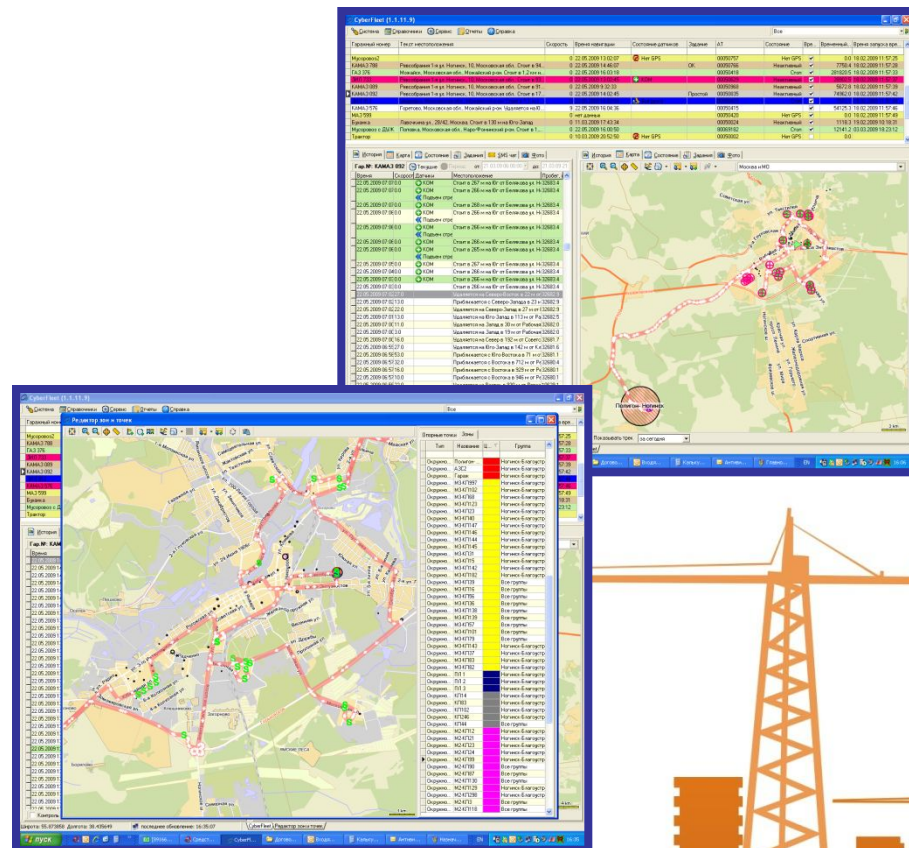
CyberFleet (1.1.11.9)

Система | Справочники | Сервис | Отчеты | Справка

Все

| Гаражный номер | Текст местоположения | Скорость | Время навигации | Состояние датчиков | Задание | АТ | Состояние | Время запуска |
|---|---|---|---|---|---|---|---|---|
| Мусоровоз2 | | 0 | 22.05.2009 13:02:07 | Нет GPS | | 00050757 | Нет GPS | 0.0 18.02.2009 11:57:25 |
| КАМАЗ 788 | Рекосбраня 1-я ул. Ногинск, 10, Московская обл. Стоит в 84... | 0 | 22.05.2009 14:46:07 | | ОК | 00050766 | Неактивный | 7750.4 18.02.2009 11:57:28 |
| ГАЗ 376 | Монахов, Московская обл. Московский р-он. Стоит в 1,2 км... | 0 | 22.05.2009 16:03:18 | | | 00050418 | Стоп | 281620.5 18.02.2009 11:57:26 |
| КАМАЗ 2009 | | 0 | 22.05.2009 9:32:33 | | | 00050968 | Неактивный | 5672.8 18.02.2009 11:57:30 |
| КАМАЗ 092 | Рекосбраня 1-я ул. Ногинск, 10, Московская обл. Стоит в 17... | 0 | 22.05.2009 14:02:45 | | Простой | 00050035 | Неактивный | 74862.0 18.02.2009 11:57:42 |
| КАМАЗ 576 | Горетово, Московская обл. Московский р-он. Удаляется на40... | 9 | 22.05.2009 16:06:36 | | | 00050415 | | 54125.3 18.02.2009 11:57:46 |
| МАЗ 599 | | 0 | нет данных | | | 00050420 | Нет GPS | 0.0 18.02.2009 11:57:49 |
| Буханка | Лавочкина ул., 28/42, Москва. Стоит в 130 м на Юго-Запад | 0 | 11.03.2009 17:43:34 | | | 00050024 | Неактивный | 1118.3 19.02.2009 10:18:31 |
| Мусоровоз к ДБФК | Попаска, Московская обл. Каро-Фоминский р-он. Стоит в 1... | 0 | 22.05.2009 16:00:50 | | | 00069192 | Стоп | 12141.2 03.03.2009 10:23:12 |
| Трактор | | 0 | 10.03.2009 20:52:50 | Нет GPS | | 00050002 | Нет GPS | 0.0 18.02.2009 11:57:51 |

История | Карта | Состояния | Задания | SMS чат | Фото

Гар.№: КАМАЗ 092 | Текущие

| Время | Скорость | Датчики | Местоположение | Пробег |
|---|---|---|---|---|
| 22.05.2009 07:07:0 | 0 | КОМ | Стоит в 267 м на Юг от Беляева ул. Н | 32683.4 |
| 22.05.2009 07:07:0 | 0 | КОМ | Стоит в 266 м на Юг от Беляева ул. Н | 32683.4 |
| | | Подъем стре | | |
| 22.05.2009 07:06:0 | 0 | КОМ | Стоит в 266 м на Юг от Беляева ул. Н | 32683.4 |
| 22.05.2009 07:06:0 | 0 | КОМ | Стоит в 266 м на Юг от Беляева ул. Н | 32683.4 |
| 22.05.2009 07:05:0 | 0 | КОМ | Стоит в 267 м на Юг от Беляева ул. Н | 32683.4 |
| 22.05.2009 07:04:0 | 0 | КОМ | Стоит в 266 м на Юг от Беляева ул. Н | 32683.4 |
| 22.05.2009 07:02:1 | 3.0 | | Приближается с Северо-Запада в 23 м | 32682.9 |
| 22.05.2009 07:02:2 | 0 | | Удаляется на Северо-Запад в 27 м от | 32682.9 |
| 22.05.2009 07:01:3 | 0 | | Удаляется на Юго-Запад в 113 м от Р | 32682.5 |
| 22.05.2009 07:01:1 | 0 | | Удаляется на Юго-Запад в 30 м от Рабочая | 32682.0 |
| 22.05.2009 06:58:2 | 0 | | Удаляется на Север в 192 м от Советс | 32681.1 |
| 22.05.2009 06:56:5 | 0 | | Приближается с Юго-Востока в 71 м от | 32681.0 |
| 22.05.2009 06:57:3 | 0 | | Приближается с Востока в 712 м от Р | 32680.4 |
| 22.05.2009 06:57:1 | 0 | | Приближается с Востока в 929 м от Р | 32680.1 |

История | Карта | Состояния | Задания | Фото

Москва и МО

Полигон Ногинск

Показывать трек: за сегодня

CyberFleet (1.1.11.9)

Система | Справочники | Сервис | Отчеты | Справка

Редактор зон и точек

Опорные точки | Зоны

| Тип | Название | Ц... | Группа |
|---|---|---|---|
| Окружно... | Полигон... | | Ногинск-Благоустр |
| Окружно... | АЗС2 | | Ногинск-Благоустр |
| Окружно... | Гараж | | Ногинск-Благоустр |
| Окружно... | М347/997 | | Ногинск-Благоустр |
| Окружно... | М347/103 | | Ногинск-Благоустр |
| Окружно... | М347/172 | | Ногинск-Благоустр |
| Окружно... | М347/123 | | Ногинск-Благоустр |
| Окружно... | М347/150 | | Ногинск-Благоустр |
| Окружно... | М347/147 | | Ногинск-Благоустр |
| Окружно... | М347/146 | | Ногинск-Благоустр |
| Окружно... | М347/144 | | Ногинск-Благоустр |
| Окружно... | М347/145 | | Ногинск-Благоустр |
| Окружно... | М347/25 | | Ногинск-Благоустр |
| Окружно... | М347/15 | | Ногинск-Благоустр |
| Окружно... | М347/142 | | Ногинск-Благоустр |
| Окружно... | М347/152 | | Ногинск-Благоустр |
| Окружно... | М347/39 | | Все группы |
| Окружно... | М347/56 | | Все группы |
| Окружно... | М347/58 | | Все группы |
| Окружно... | М347/36 | | Все группы |
| Окружно... | М347/130 | | Все группы |
| Окружно... | М347/135 | | Все группы |
| Окружно... | М347/57 | | Все группы |
| Окружно... | М347/101 | | Все группы |
| Окружно... | М347/179 | | Все группы |
| Окружно... | М347/143 | | Ногинск-Благоустр |
| Окружно... | М347/137 | | Ногинск-Благоустр |
| Окружно... | М347/83 | | Ногинск-Благоустр |
| Окружно... | М347/82 | | Ногинск-Благоустр |
| Окружно... | ПУ 1 | | Ногинск-Благоустр |
| Окружно... | ПУ 2 | | Ногинск-Благоустр |
| Окружно... | ПУ 3 | | Ногинск-Благоустр |
| Окружно... | К714 | | Ногинск-Благоустр |
| Окружно... | К783 | | Ногинск-Благоустр |
| Окружно... | К7/102 | | Ногинск-Благоустр |
| Окружно... | К7/246 | | Ногинск-Благоустр |
| Окружно... | К7/46 | | Все группы |
| Окружно... | М247/12 | | Ногинск-Благоустр |
| Окружно... | М247/13 | | Ногинск-Благоустр |
| Окружно... | М247/22 | | Ногинск-Благоустр |
| Окружно... | М247/24 | | Ногинск-Благоустр |
| Окружно... | М247/89 | | Ногинск-Благоустр |
| Окружно... | М247/88 | | Все группы |
| Окружно... | М247/87 | | Все группы |
| Окружно... | М247/130 | | Все группы |
| Окружно... | М247/129 | | Все группы |
| Окружно... | М247/36 | | Все группы |
| Окружно... | М247/13 | | Все группы |
| Окружно... | М247/118 | | Все группы |

Широта: 55.873958 Долгота: 38.435649 | последнее обновление: 16:35:07

CyberFleet | Редактор зон и точек

пуск